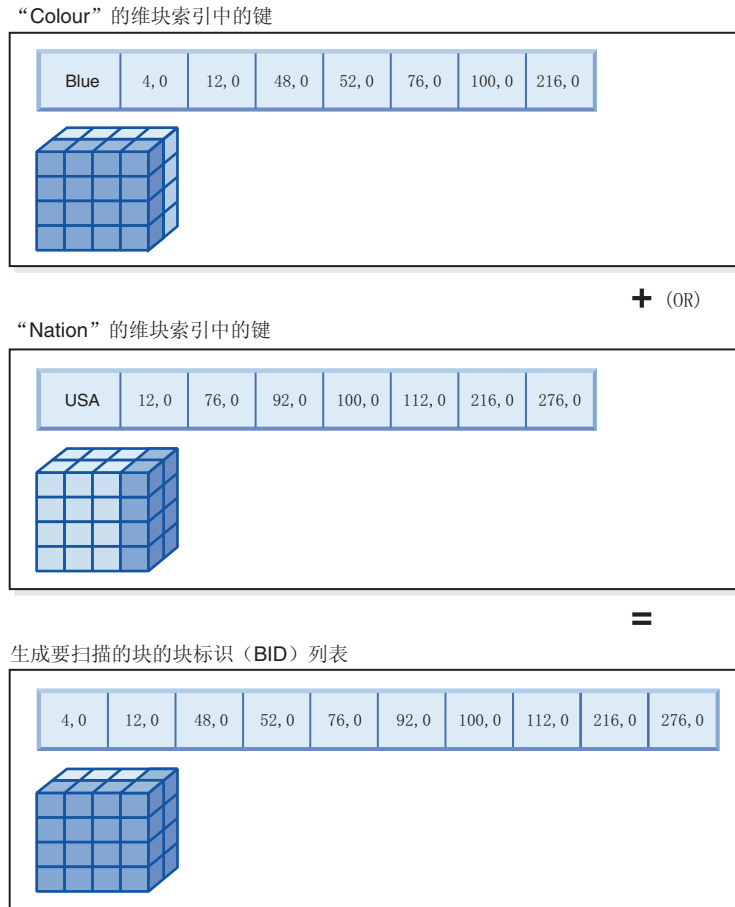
“Colour”的维块索引中的键

| Blue | 4, 0 | 12, 0 | 48, 0 | 52, 0 | 76, 0 | 100, 0 | 216, 0 |
|---|---|---|---|---|---|---|---|

+ (OR)

“Nation”的维块索引中的键

| USA | 12, 0 | 76, 0 | 92, 0 | 100, 0 | 112, 0 | 216, 0 | 276, 0 |
|---|---|---|---|---|---|---|---|

=

生成要扫描的块的块标识（BID）列表

| 4, 0 | 12, 0 | 48, 0 | 52, 0 | 76, 0 | 92, 0 | 100, 0 | 112, 0 | 216, 0 | 276, 0 |
|---|---|---|---|---|---|---|---|---|---|